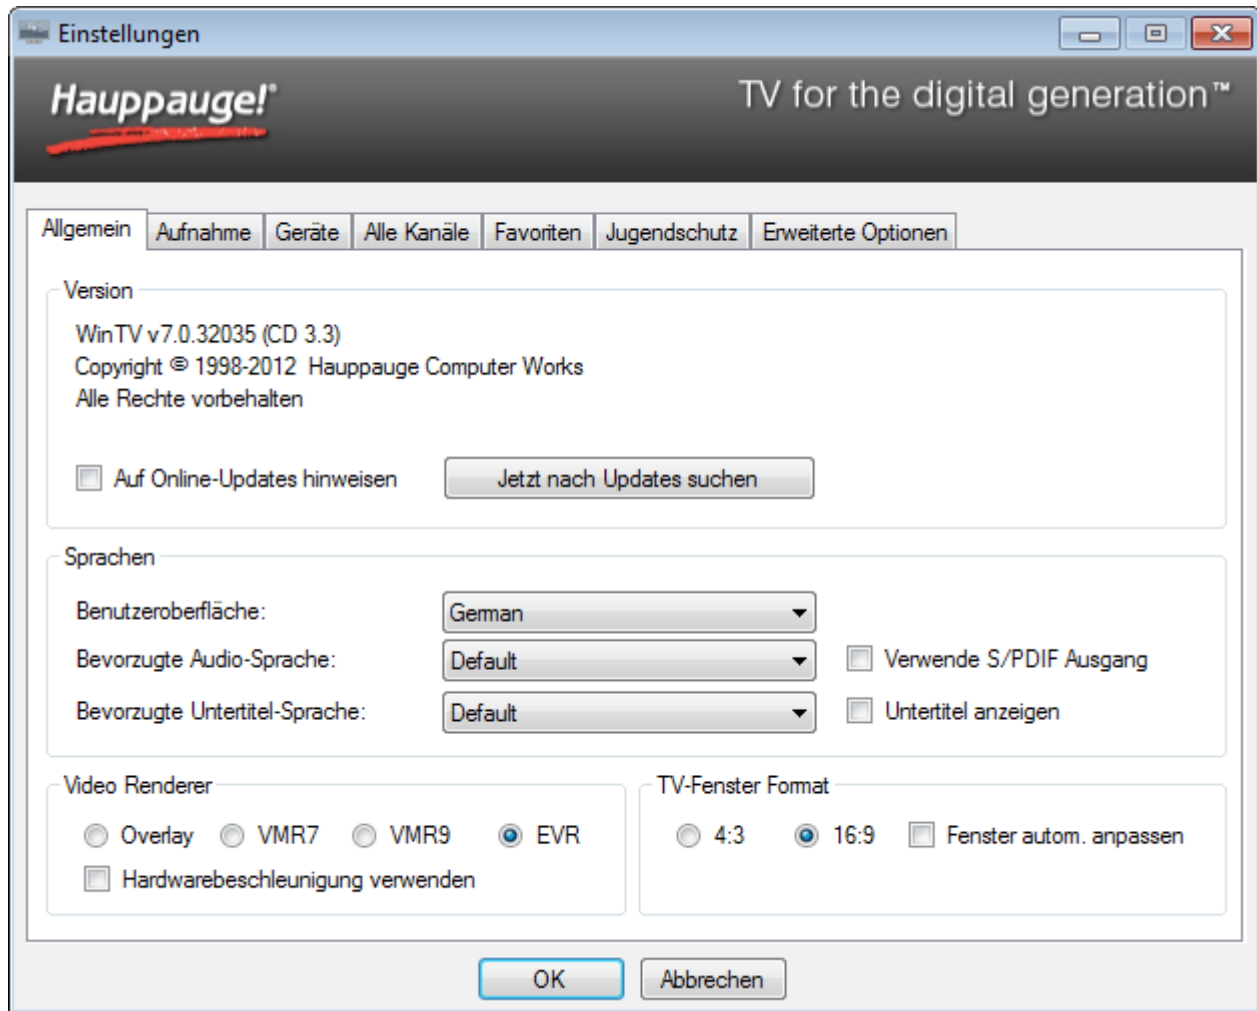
Einstellungen

Hauppauge!®

TV for the digital generation™

Allgemein | Aufnahme | Geräte | Alle Kanäle | Favoriten | Jugendschutz | Erweiterte Optionen

Version

WinTV v7.0.32035 (CD 3.3)
Copyright © 1998-2012 Hauppauge Computer Works
Alle Rechte vorbehalten

Auf Online-Updates hinweisen

Jetzt nach Updates suchen

Sprachen

Benutzeroberfläche: German

Bevorzugte Audio-Sprache: Default

Verwende S/PDIF Ausgang

Bevorzugte Untertitel-Sprache: Default

Untertitel anzeigen

Video Renderer

Overlay VMR7 VMR9 EVR

Hardwarebeschleunigung verwenden

TV-Fenster Format

4:3 16:9 Fenster autom. anpassen

OK

Abbrechen